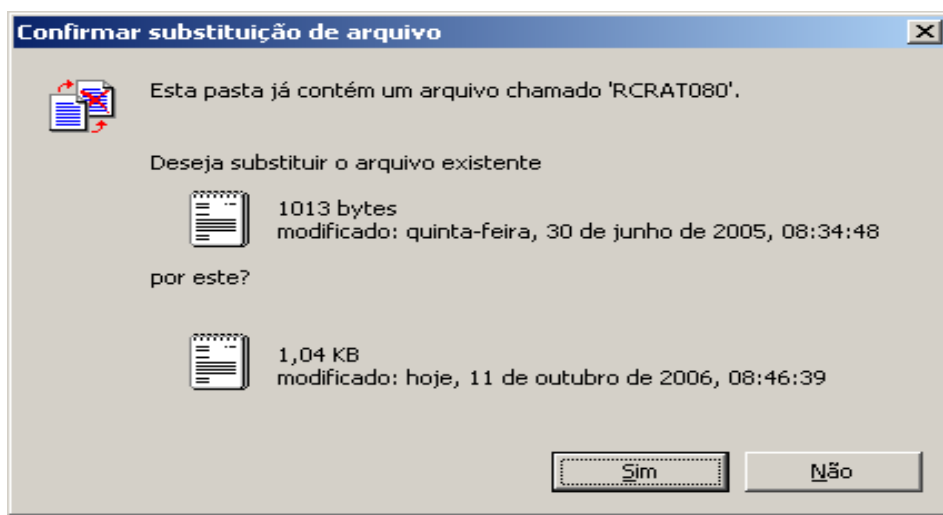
Confirmar substituição de arquivo

Esta pasta já contém um arquivo chamado 'RCRAT080'.

Deseja substituir o arquivo existente

1013 bytes
modificado: quinta-feira, 30 de junho de 2005, 08:34:48

por este?

1,04 KB
modificado: hoje, 11 de outubro de 2006, 08:46:39

Sim

Não